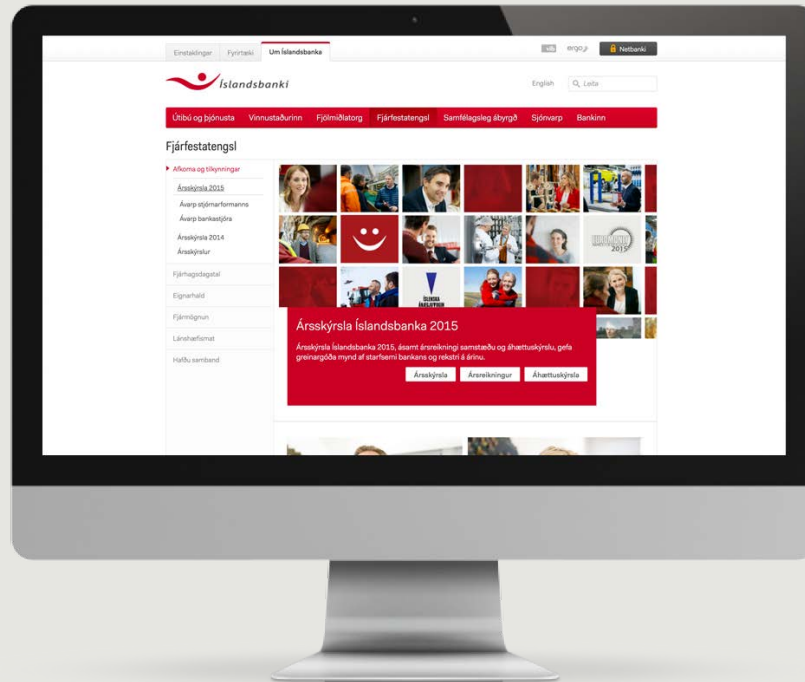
Einstaklingar Fyrirtæki Um Íslandsbanka

ergo.is Netbanki

Íslandsbanki

English Leita

Útibú og þjónusta Vinnustaðurinn Fjölmiðlatorg Fjárfestatengsl Samfélagsleg ábyrgð Sjónvarp Bankinn

Fjárfestatengsl

Afkoma og tilkynningar
Ársskýrsla 2015
Ávarp stjórnarformanns
Ávarp bankastjóra
Ársskýrsla 2014
Ársskýrslur
Fjárhagsdagatal
Eignarhald
Fjármögnun
Lánshæfismat
Hafðu samband

2015

Ársskýrsla Íslandsbanka 2015

Ársskýrsla Íslandsbanka 2015, ásamt ársreikningi samstæðu og áhættuskýrslu, gefa greinargóða mynd af starfsemi bankans og rekstri á árinu.

Ársskýrsla Ársreikningur Áhættuskýrsla